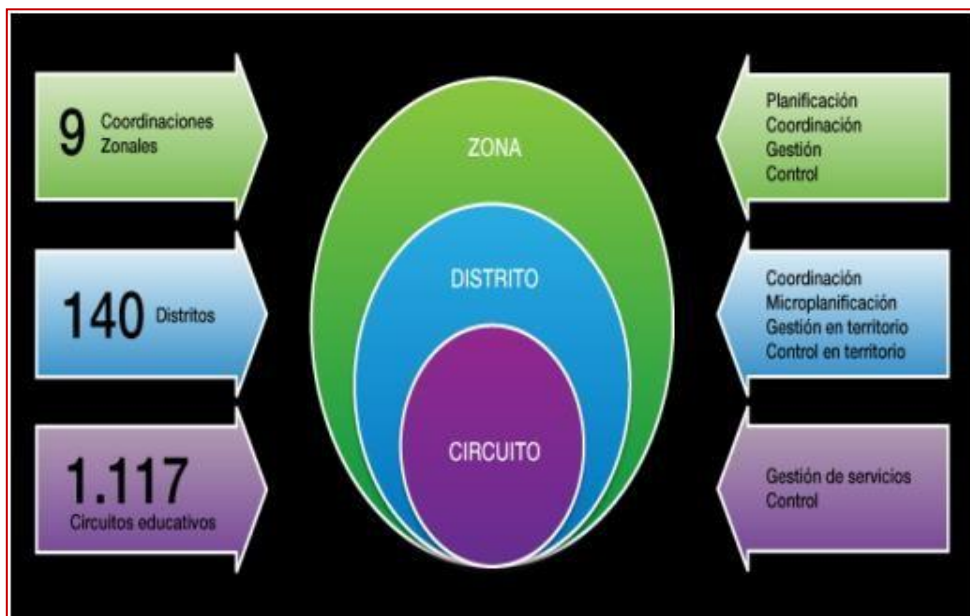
9 Coordinaciones Zonales

140 Distritos

1.117 Circuitos educativos

ZONA

DISTRITO

CIRCUITO

Planificación
Coordinación
Gestión
Control

Coordinación
Microplanificación
Gestión en territorio
Control en territorio

Gestión de servicios
Control